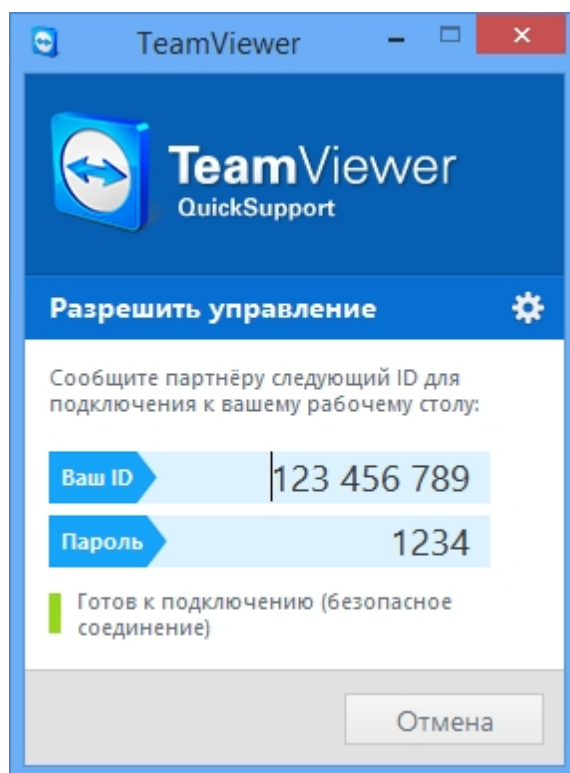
TeamViewer

TeamViewer
QuickSupport

Разрешить управление

Сообщите партнёру следующий ID для подключения к вашему рабочему столу:

Ваш ID 123 456 789

Пароль 1234

Готов к подключению (безопасное соединение)

Отмена